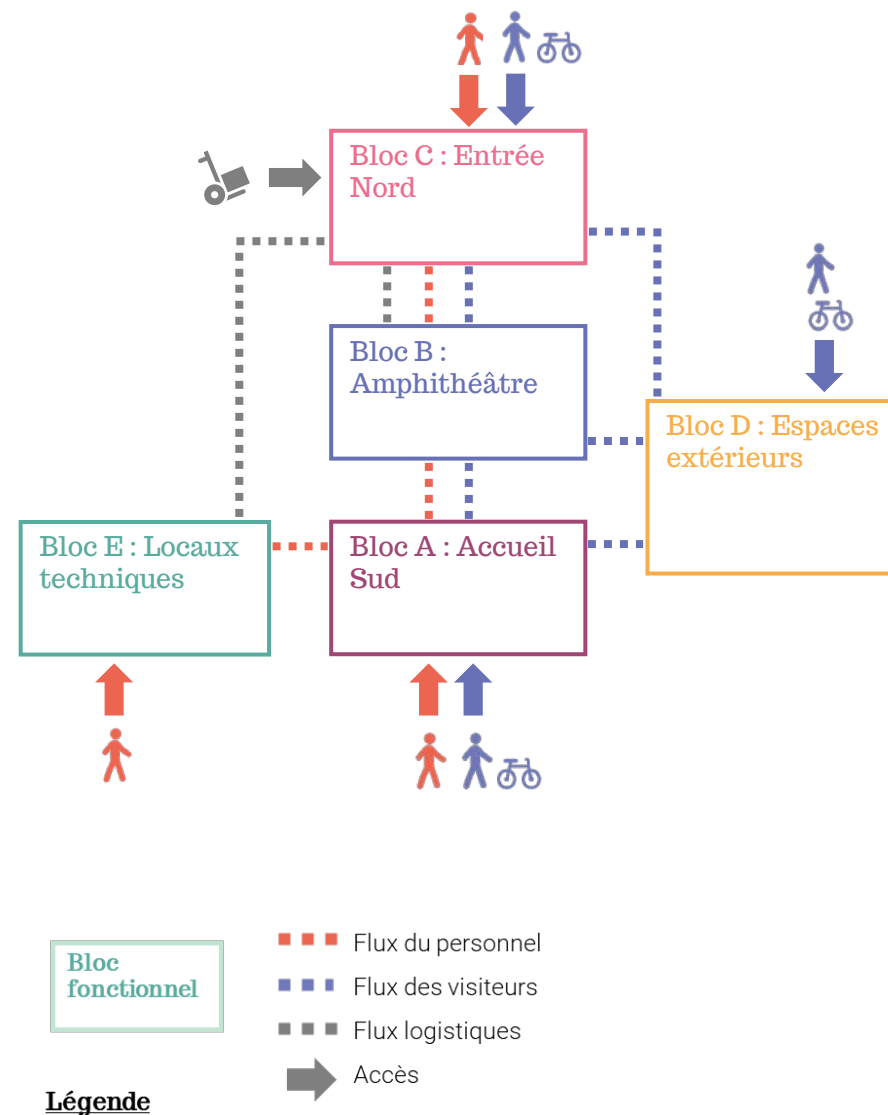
Bloc C : Entrée Nord

Bloc B : Amphithéâtre

Bloc D : Espaces extérieurs

Bloc E : Locaux techniques

Bloc A : Accueil Sud

Bloc fonctionnel

Flux du personnel

Flux des visiteurs

Flux logistiques

Accès

Légende